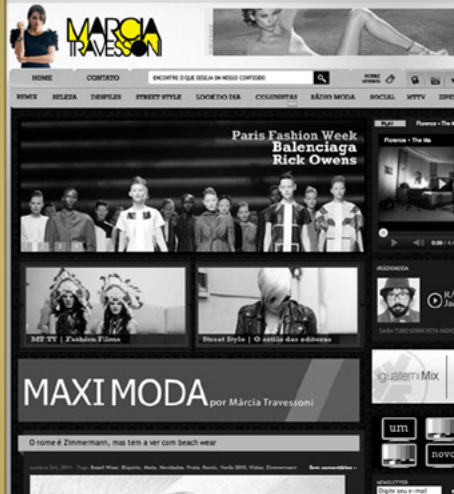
MARCIA TRAVESSONI

HOME CONTATO ENCONTRE O QUE DESEJA EM NOSSO CONTEÚDO

REMIX BELEZA DESFILES STREET STYLE LOOK DO DIA COLUNISTAS RÁDIO MODA SOCIAL MTTV

Paris Fashion Week
Balenciaga
Rick Owens

PLAY Florence + The M

Florence + The Ma

0:00 / 0:

MT TV | Fashion Films

Street Style | O estilo das editoras

RÁDIO MODA

SAIBA TUDO SOBRE A RÁDIO

MAXI MODA por Márcia Travessoni

iguatemi Mix

um

novo

O nome é Zimmermann, mas tem a ver com beach wear

NEWSLETTER

Digite seu e-mail